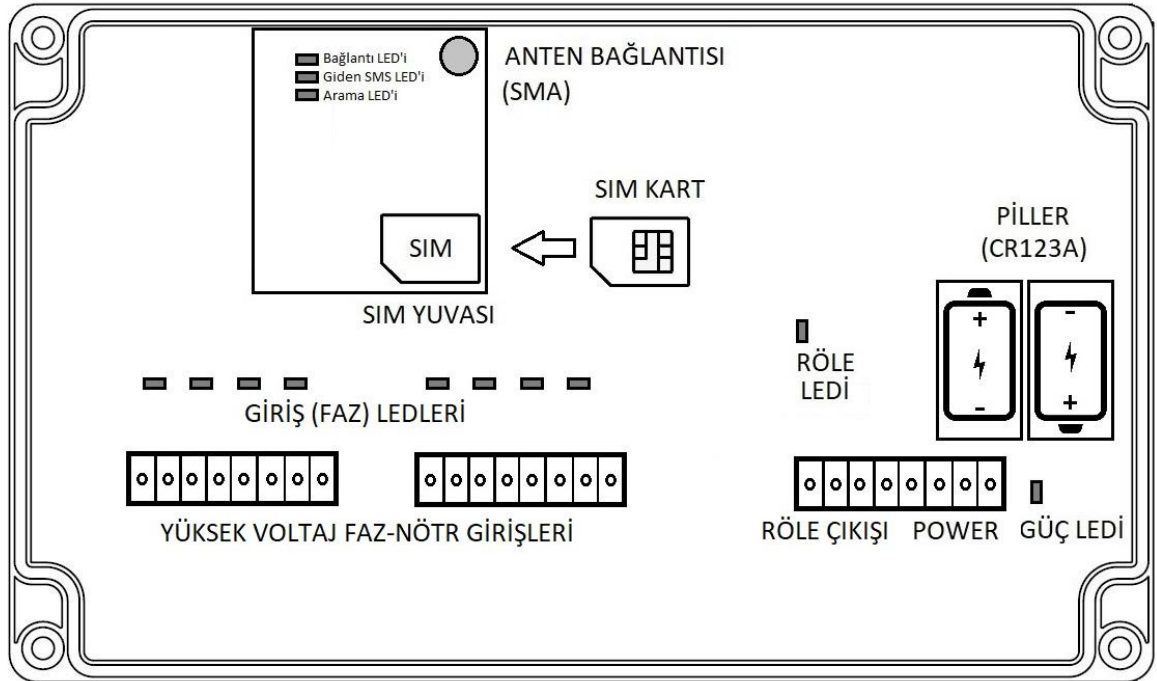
Bağlantı LED'i
Giden SMS LED'i
Arama LED'i

ANTEN BAĞLANTISI
(SMA)

SIM KART

SIM

SIM YUVASI

PİLLER
(CR123A)

+
-
-
+

RÖLE
LEDİ

GİRİŞ (FAZ) LEDLERİ

YÜKSEK VOLTAJ FAZ-NÖTR GİRİŞLERİ

RÖLE ÇIKIŞI POWER

GÜÇ LEDİ